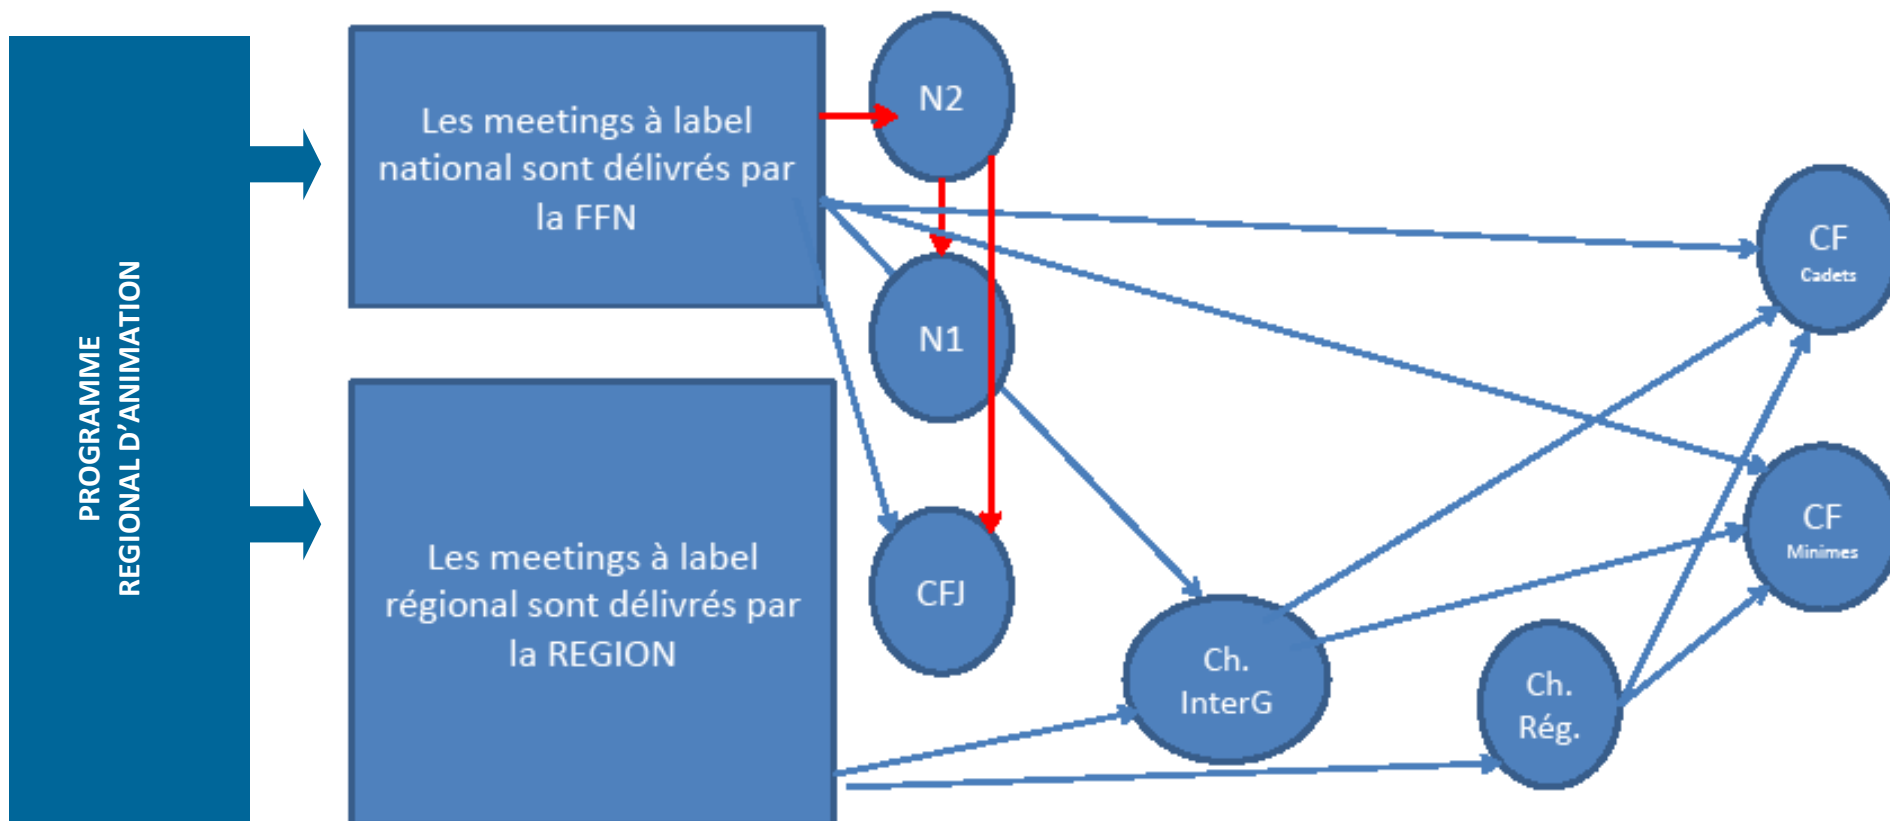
PROGRAMME
REGIONAL D'ANIMATION

Les meetings à label national sont délivrés par la FFN

Les meetings à label régional sont délivrés par la REGION

N2

N1

CFJ

Ch. InterG

Ch. Rég.

CF
Cadets

CF
Minimes